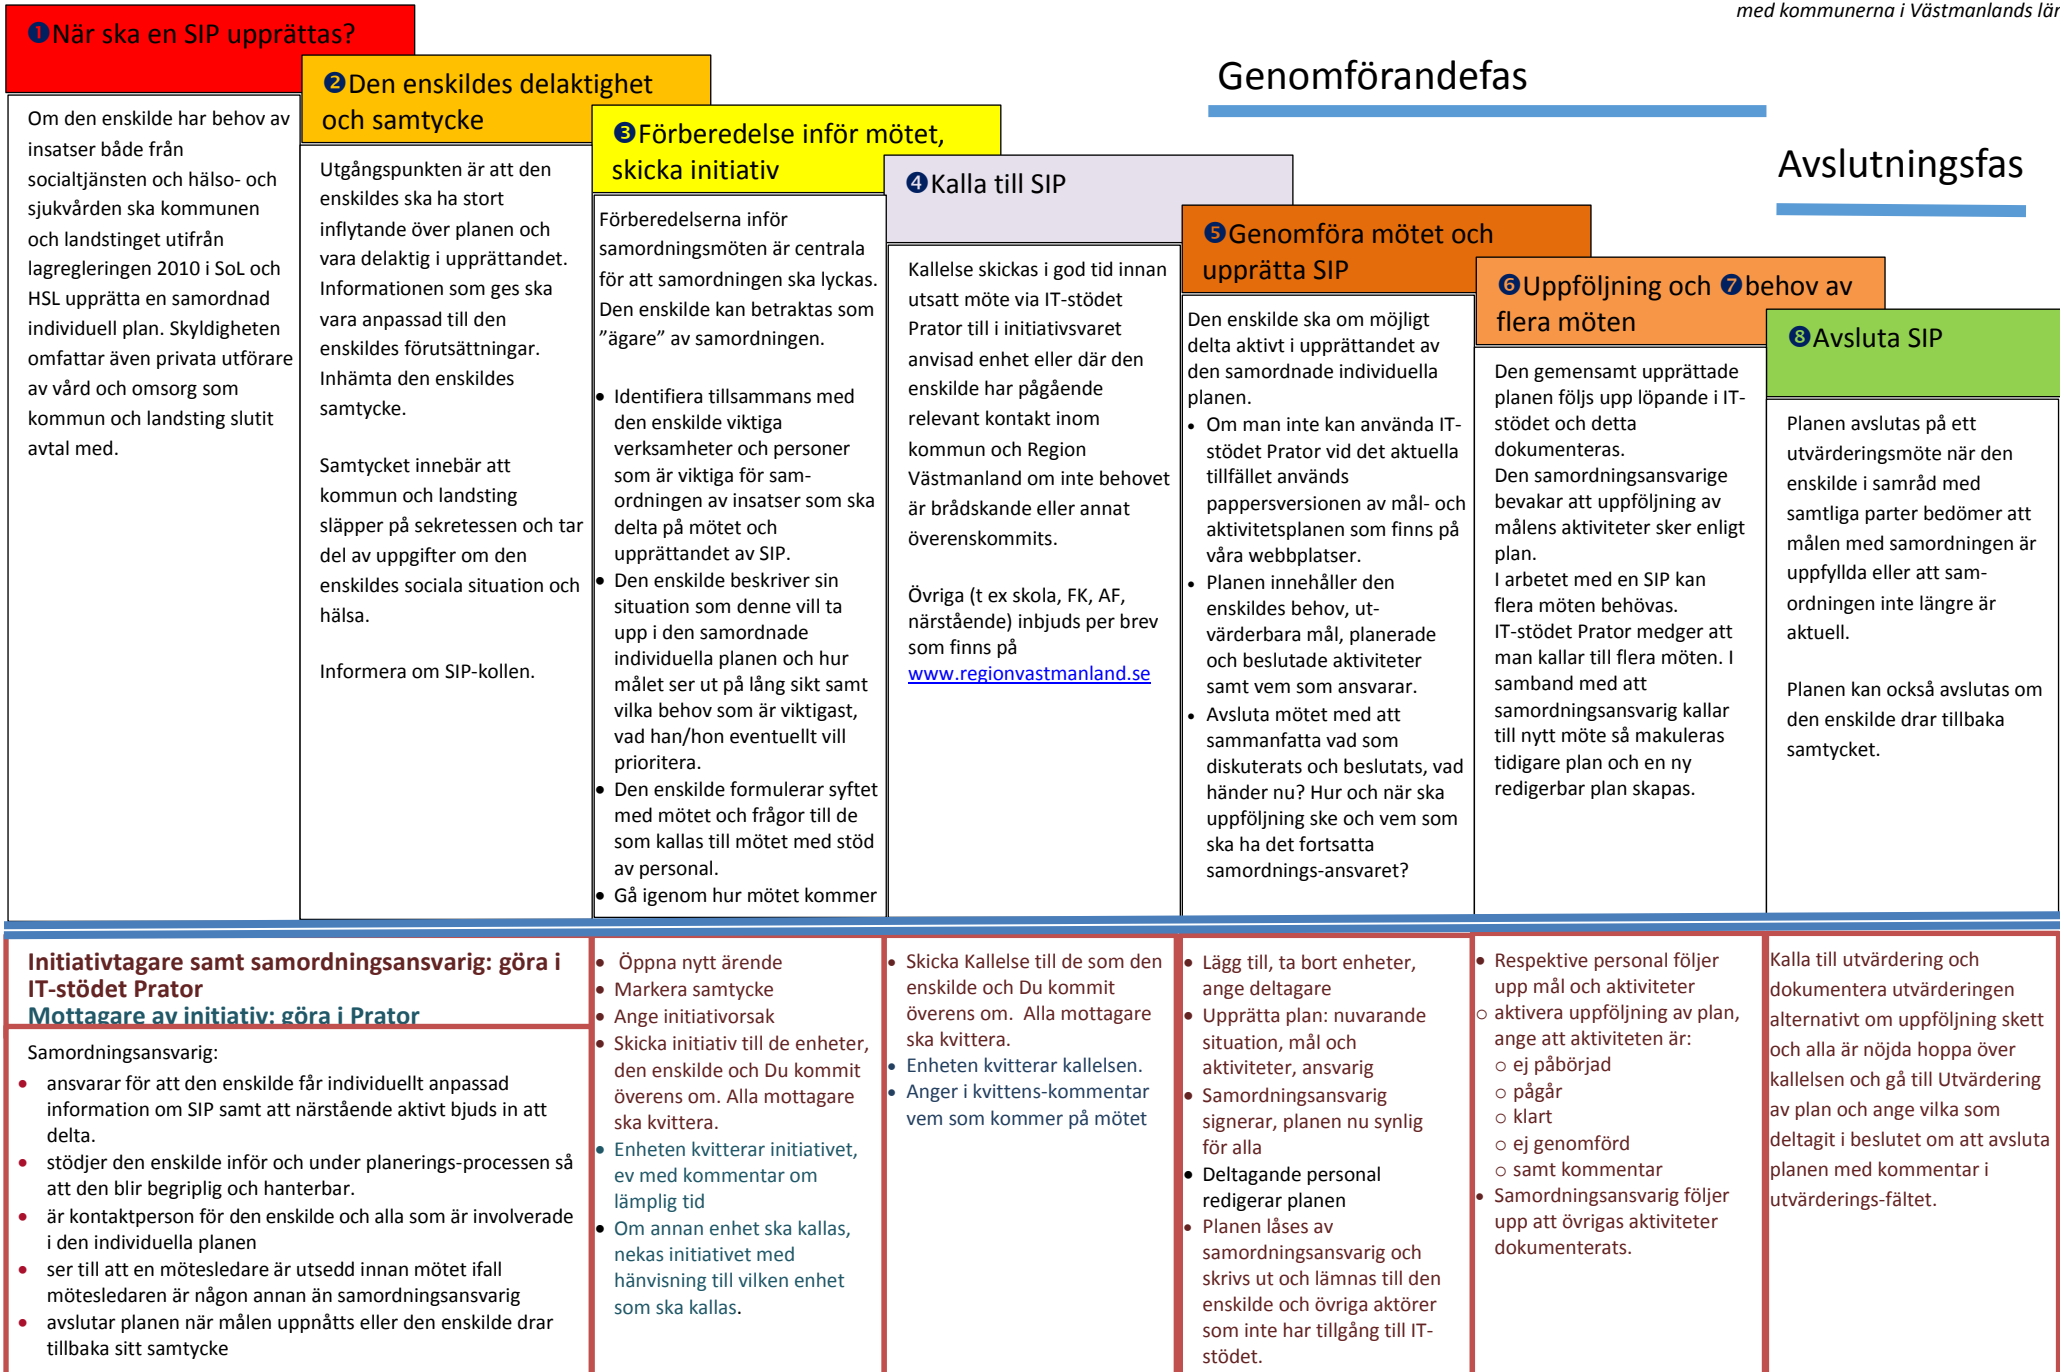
med kommunerna i Västmanlands län

Genomförandefas

Avslutningsfas

❶När ska en SIP upprättas?

Om den enskilde har behov av insatser både från socialtjänsten och hälso- och sjukvården ska kommunen och landstinget utifrån lagregleringen 2010 i SoL och HSL upprätta en samordnad individuell plan. Skyldigheten omfattar även privata utförare av vård och omsorg som kommun och landsting slutit avtal med.

❷Den enskildes delaktighet och samtycke

Utgångspunkten är att den enskildes ska ha stort inflytande över planen och vara delaktig i upprättandet. Informationen som ges ska vara anpassad till den enskildes förutsättningar. Inhämta den enskildes samtycke.

Samtycket innebär att kommun och landsting släpper på sekretessen och tar del av uppgifter om den enskildes sociala situation och hälsa.

Informera om SIP-kollen.

❸Förberedelse inför mötet, skicka initiativ

Förberedelserna inför samordningsmöten är centrala för att samordningen ska lyckas. Den enskilde kan betraktas som ”ägare” av samordningen.

- Identifiera tillsammans med den enskilde viktiga verksamheter och personer som är viktiga för samordningen av insatser som ska delta på mötet och upprättandet av SIP.
- Den enskilde beskriver sin situation som denne vill ta upp i den samordnade individuella planen och hur målet ser ut på lång sikt samt vilka behov som är viktigast, vad han/hon eventuellt vill prioritera.
- Den enskilde formulerar syftet med mötet och frågor till de som kallas till mötet med stöd av personal.
- Gå igenom hur mötet kommer

❹Kalla till SIP

Kallelse skickas i god tid innan utsatt möte via IT-stödet Prator till i initiativsvaret anvisad enhet eller där den enskilde har pågående relevant kontakt inom kommun och Region Västmanland om inte behovet är brådskande eller annat överenskommits.

Övriga (t ex skola, FK, AF, närstående) inbjuds per brev som finns på www.regionvastmanland.se

❺Genomföra mötet och upprätta SIP

Den enskilde ska om möjligt delta aktivt i upprättandet av den samordnade individuella planen.
- Om man inte kan använda IT-stödet Prator vid det aktuella tillfället används pappersversionen av mål- och aktivitetsplanen som finns på våra webbplatser.
- Planen innehåller den enskildes behov, utvärderbara mål, planerade och beslutade aktiviteter samt vem som ansvarar.
- Avsluta mötet med att sammanfatta vad som diskuterats och beslutats, vad händer nu? Hur och när ska uppföljning ske och vem som ska ha det fortsatta samordnings-ansvaret?

❻Uppföljning och ❼behov av flera möten

Den gemensamt upprättade planen följs upp löpande i IT-stödet och detta dokumenteras.
Den samordningsansvarige bevakar att uppföljning av målens aktiviteter sker enligt plan.
I arbetet med en SIP kan flera möten behövas.
IT-stödet Prator medger att man kallar till flera möten. I samband med att samordningsansvarig kallar till nytt möte så makuleras tidigare plan och en ny redigerbar plan skapas.

❽Avsluta SIP

Planen avslutas på ett utvärderingsmöte när den enskilde i samråd med samtliga parter bedömer att målen med samordningen är uppfyllda eller att samordningen inte längre är aktuell.

Planen kan också avslutas om den enskilde drar tillbaka samtycket.

Initiativtagare samt samordningsansvarig: göra i IT-stödet Prator
Mottagare av initiativ: göra i Prator

Samordningsansvarig:
- ansvarar för att den enskilde får individuellt anpassad information om SIP samt att närstående aktivt bjuds in att delta.
- stödjer den enskilde inför och under planerings-processen så att den blir begriplig och hanterbar.
- är kontaktperson för den enskilde och alla som är involverade i den individuella planen
- ser till att en mötesledare är utsedd innan mötet ifall mötesledaren är någon annan än samordningsansvarig
- avslutar planen när målen uppnåtts eller den enskilde drar tillbaka sitt samtycke

- Öppna nytt ärende
- Markera samtycke
- Ange initiativorsak
- Skicka initiativ till de enheter, den enskilde och Du kommit överens om. Alla mottagare ska kvittera.
- Enheten kvitterar initiativet, ev med kommentar om lämplig tid
- Om annan enhet ska kallas, nekas initiativet med hänvisning till vilken enhet som ska kallas.

- Skicka Kallelse till de som den enskilde och Du kommit överens om. Alla mottagare ska kvittera.
- Enheten kvitterar kallelsen.
- Anger i kvittens-kommentar vem som kommer på mötet

- Lägg till, ta bort enheter, ange deltagare
- Upprätta plan: nuvarande situation, mål och aktiviteter, ansvarig
- Samordningsansvarig signerar, planen nu synlig för alla
- Deltagande personal redigerar planen
- Planen låses av samordningsansvarig och skrivs ut och lämnas till den enskilde och övriga aktörer som inte har tillgång till IT-stödet.

- Respektive personal följer upp mål och aktiviteter
- aktivera uppföljning av plan, ange att aktiviteten är:
  - ej påbörjad
  - pågår
  - klart
  - ej genomförd
  - samt kommentar
- Samordningsansvarig följer upp att övrigas aktiviteter dokumenterats.

Kalla till utvärdering och dokumentera utvärderingen alternativt om uppföljning skett och alla är nöjda hoppa över kallelsen och gå till Utvärdering av plan och ange vilka som deltagit i beslutet om att avsluta planen med kommentar i utvärderings-fältet.